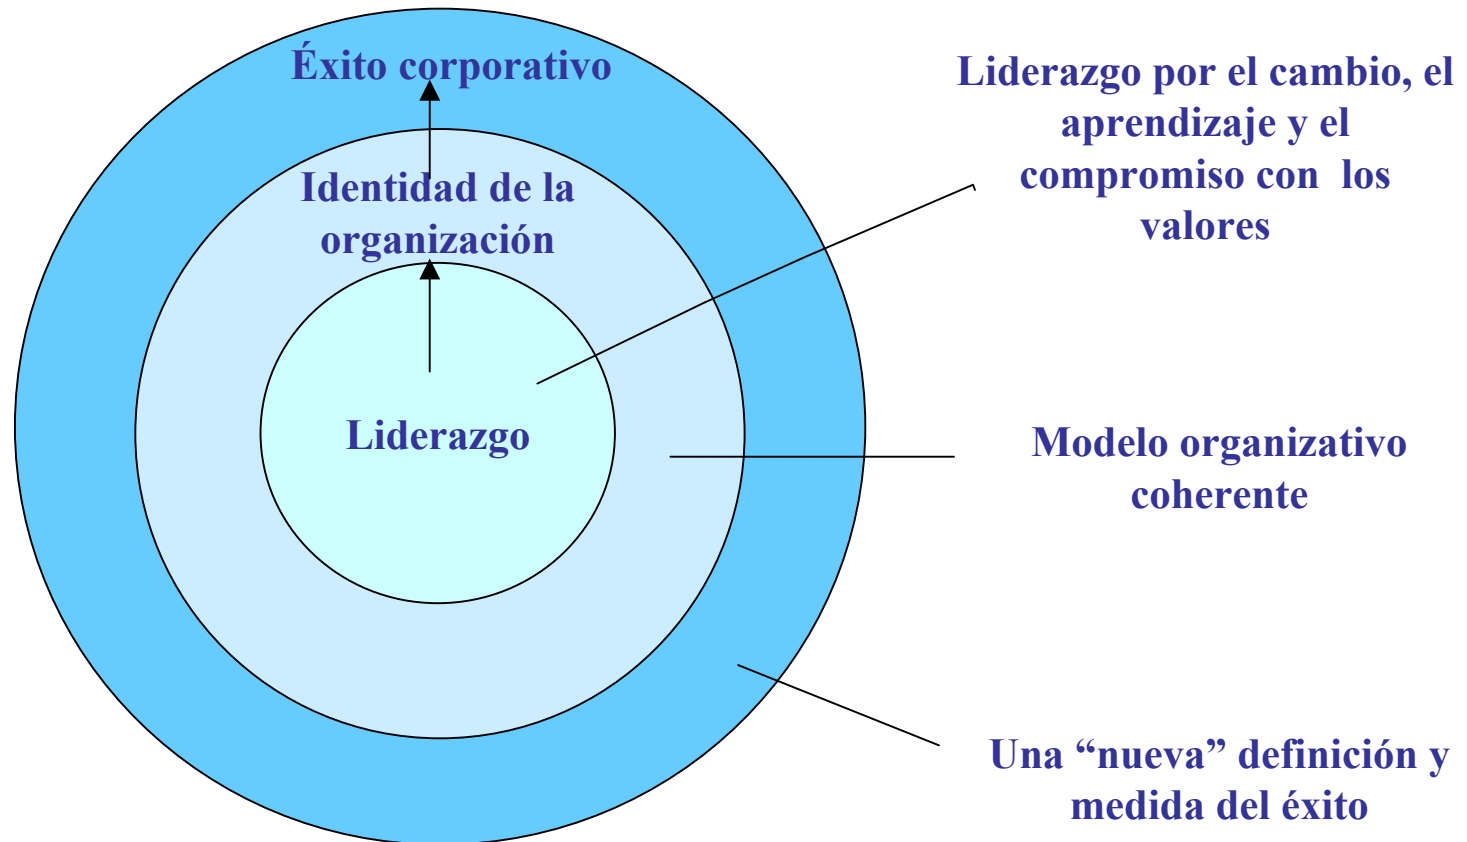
Éxito corporativo

Identidad de la organización

Liderazgo

Liderazgo por el cambio, el aprendizaje y el compromiso con los valores

Modelo organizativo coherente

Una “nueva” definición y medida del éxito